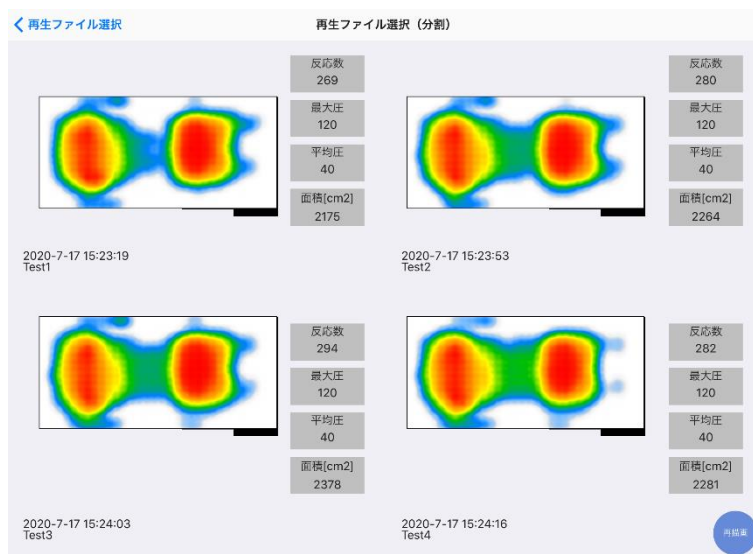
< 再生ファイル選択

再生ファイル選択（分割）

反応数
269

最大圧
120

平均圧
40

面積[cm2]
2175

2020-7-17 15:23:19
Test1

反応数
280

最大圧
120

平均圧
40

面積[cm2]
2264

2020-7-17 15:23:53
Test2

反応数
294

最大圧
120

平均圧
40

面積[cm2]
2378

2020-7-17 15:24:03
Test3

反応数
282

最大圧
120

平均圧
40

面積[cm2]
2281

2020-7-17 15:24:16
Test4

再描画